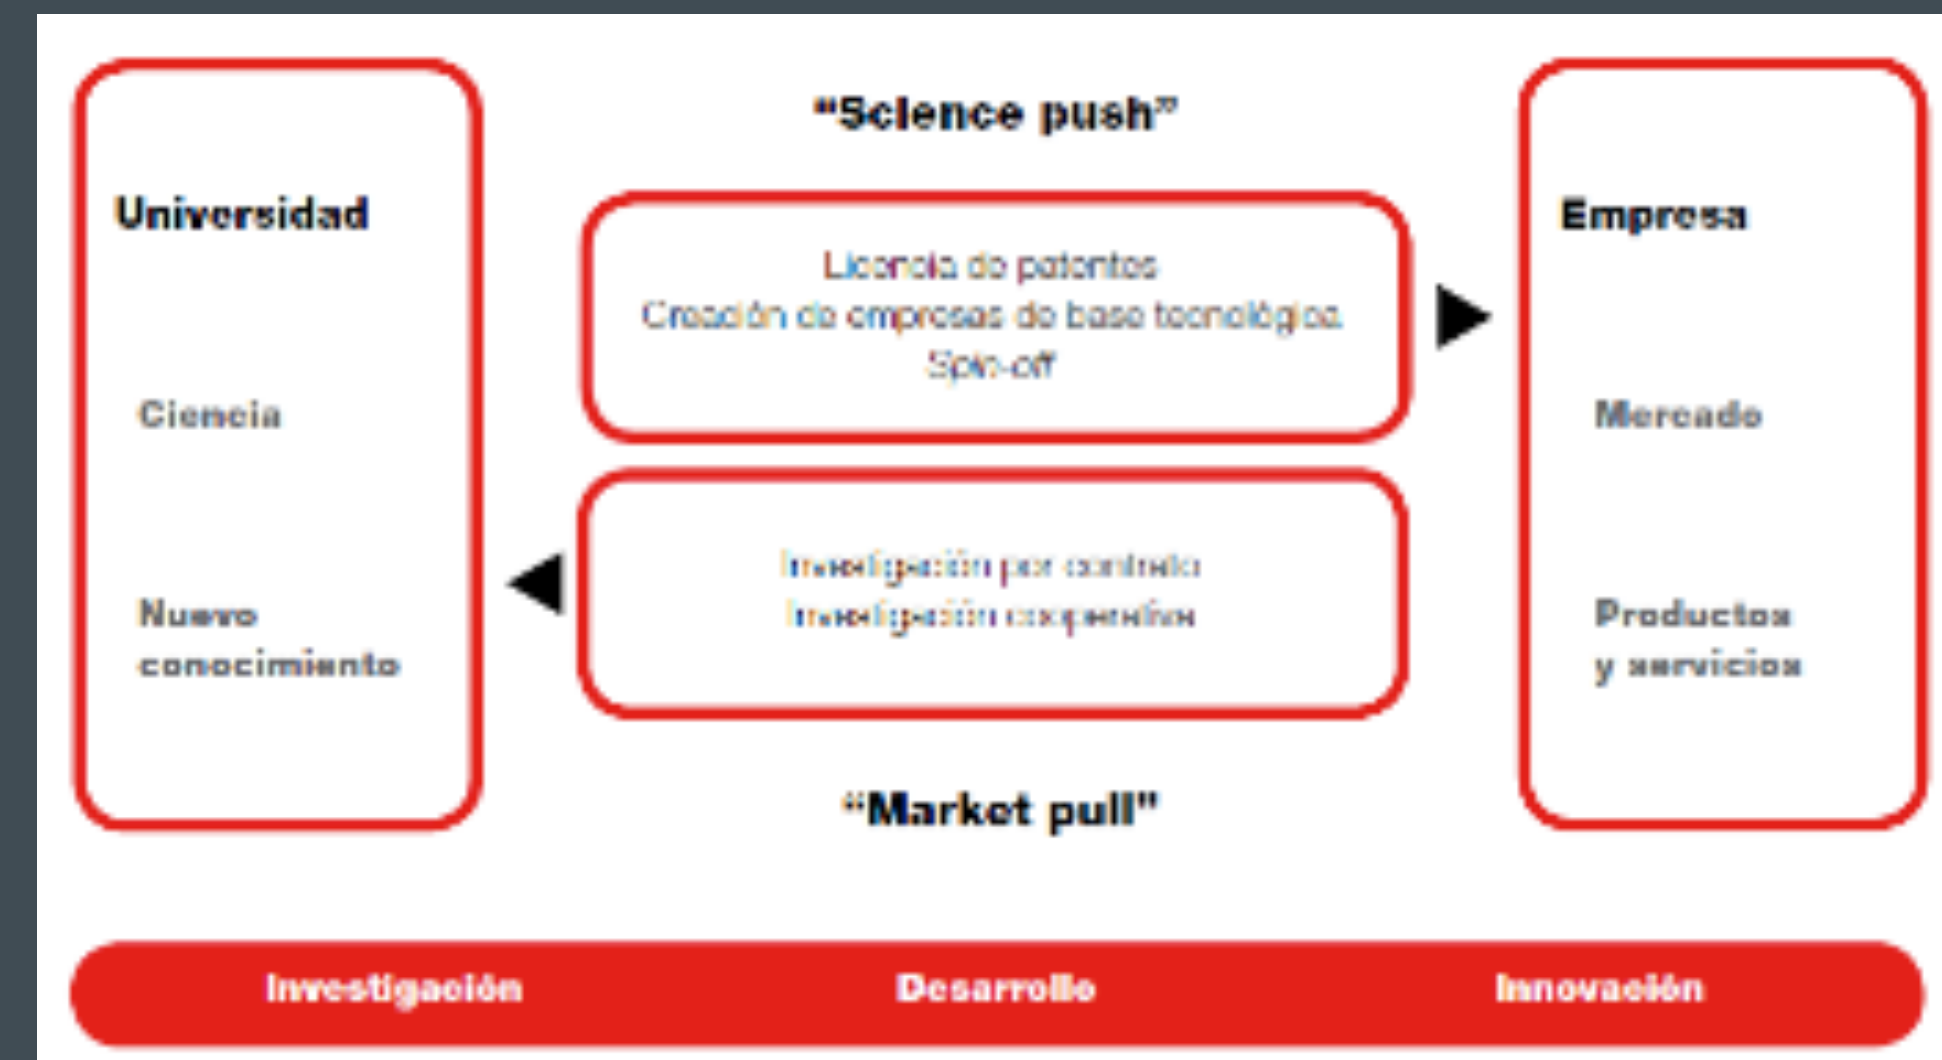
Universidad

Ciencia

Nuevo conocimiento

"Science push"

Licencia de patentes
Creación de empresas de base tecnológica
Spin-off

Investigación por contrato
Investigación cooperativa

"Market pull"

Empresa

Mercado

Productos y servicios

Investigación Desarrollo Innovación